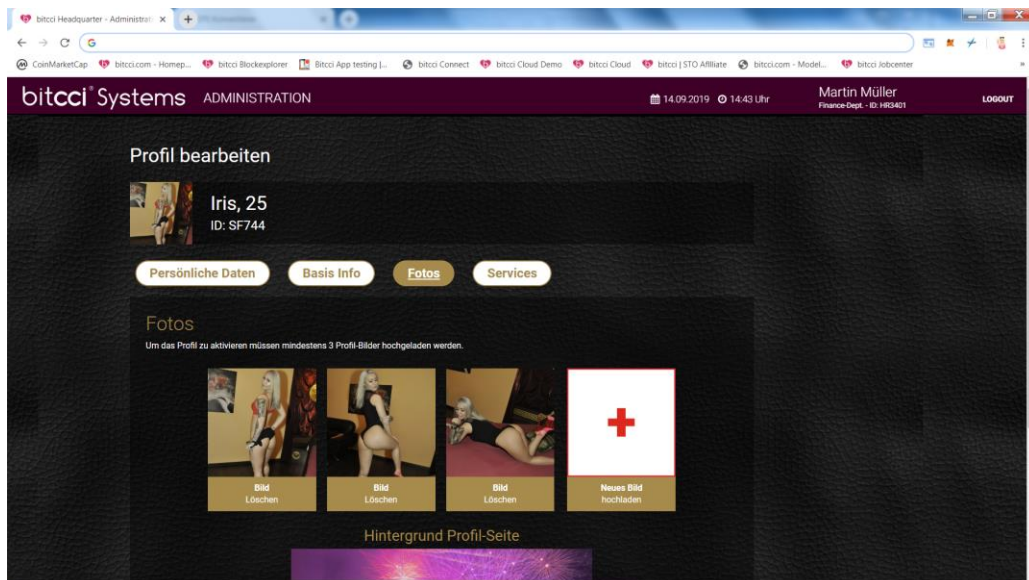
bitcci Headquarter - Administrat ×

CoinMarketCap bitcci.com - Homep... bitcci Blockexplorer Bitcci App testing |... bitcci Connect bitcci Cloud Demo bitcci Cloud bitcci | STO Affiliate bitcci.com - Model... bitcci Jobcenter

bitcci Systems ADMINISTRATION

14.09.2019 14:43 Uhr

Martin Müller
Finance-Dept. - ID: HR3401

LOGOUT

Profil bearbeiten

Iris, 25
ID: SF744

Persönliche Daten Basis Info Fotos Services

Fotos

Um das Profil zu aktivieren müssen mindestens 3 Profil-Bilder hochgeladen werden.

Bild
Löschen

Bild
Löschen

Bild
Löschen

Neues Bild
hochladen

Hintergrund Profil-Seite